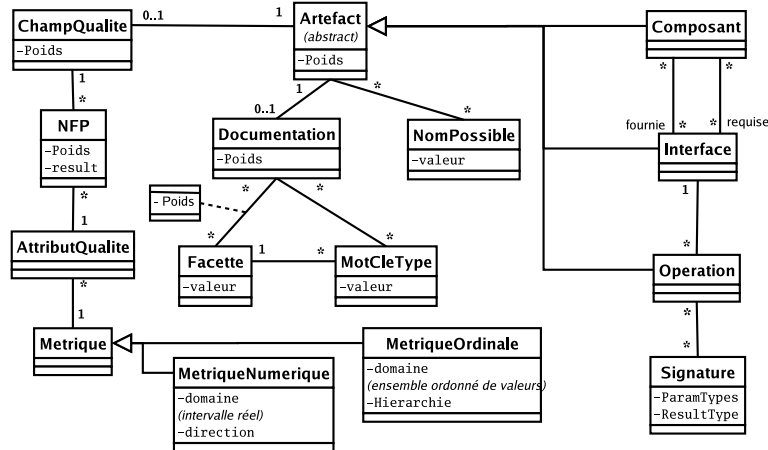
ChampQualite
-Poids

0..1
1

Artefact
(abstract)
-Poids

Composant

1
*

NFP
-Poids
-result

1
0..1

Documentation
-Poids

*
*

NomPossible
-valeur

*
*
fournie
*
*
requise

Interface

- Poids

*
*
*
1

AttributQualite

*
1
*

Facette
-valeur

MotCleType
-valeur

1
*

Operation

*
1

Metrique

MetriqueOrdinale
-domaine
(ensemble ordonné de valeurs)
-Hierarchie

MetriqueNumerique
-domaine
(intervalle réel)
-direction

*
*

Signature
-ParamTypes
-ResultType